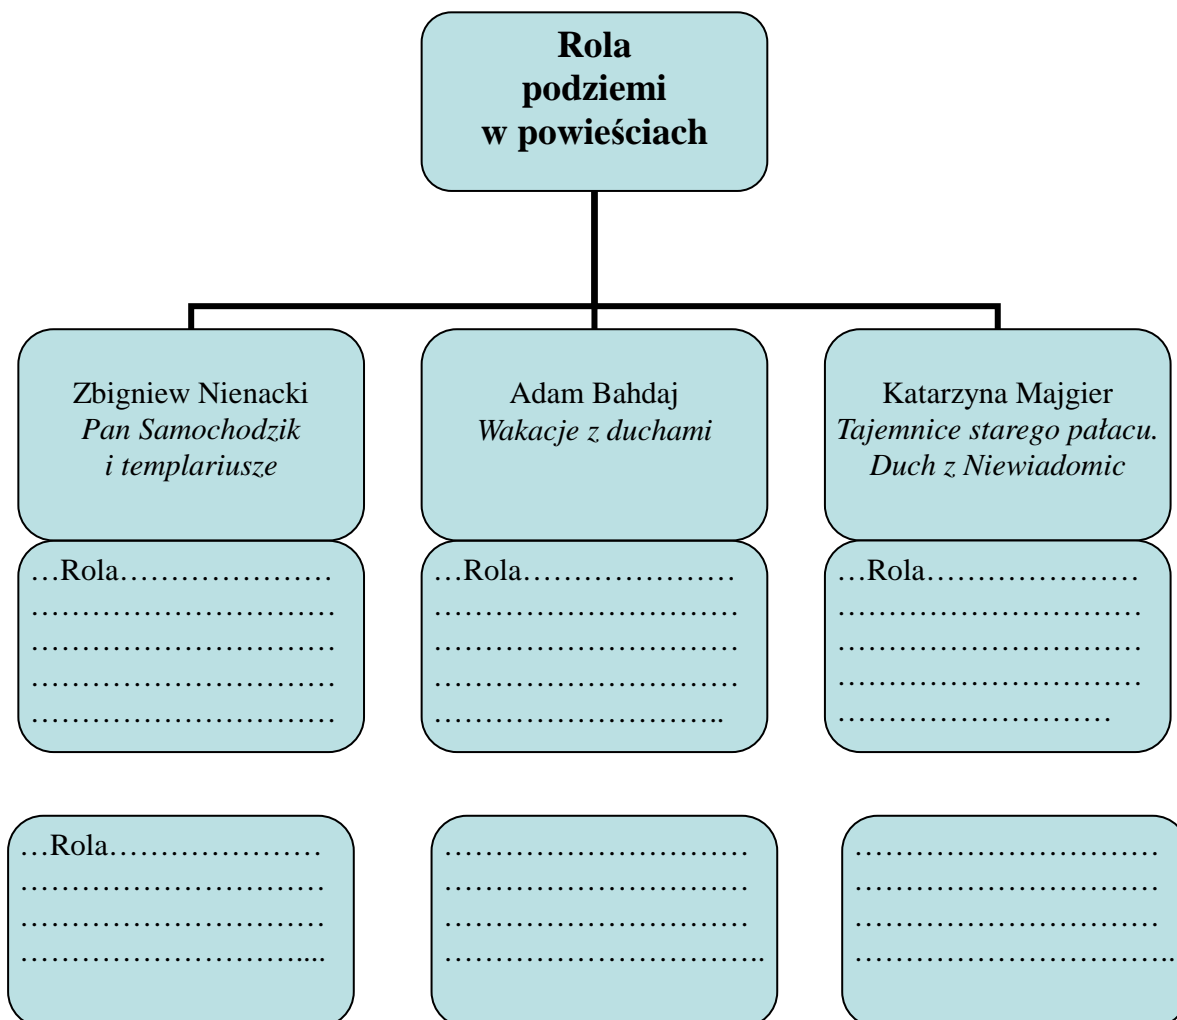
**Rola podziemi w powieściach**

Zbigniew Nienacki
*Pan Samochodzik i templariusze*

…Rola…………………
…………………………
…………………………
…………………………
…………………………

Adam Bahdaj
*Wakacje z duchami*

…Rola…………………
…………………………
…………………………
…………………………
………………………..

Katarzyna Majgier
*Tajemnice starego pałacu. Duch z Niewiadomic*

…Rola…………………
…………………………
…………………………
…………………………
………………………

…Rola…………………
…………………………
…………………………
………………………...

…………………………
…………………………
…………………………
………………………..

…………………………
…………………………
…………………………
………………………..